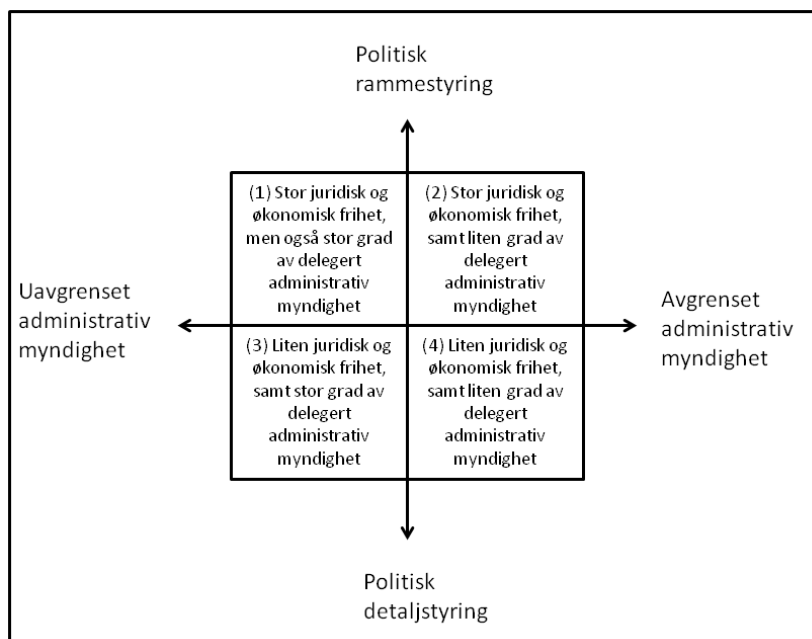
Politisk rammestyring

Uavgrenset administrativ myndighet

(1) Stor juridisk og økonomisk frihet, men også stor grad av delegert administrativ myndighet

(2) Stor juridisk og økonomisk frihet, samt liten grad av delegert administrativ myndighet

Avgrenset administrativ myndighet

(3) Liten juridisk og økonomisk frihet, samt stor grad av delegert administrativ myndighet

(4) Liten juridisk og økonomisk frihet, samt liten grad av delegert administrativ myndighet

Politisk detaljstyring